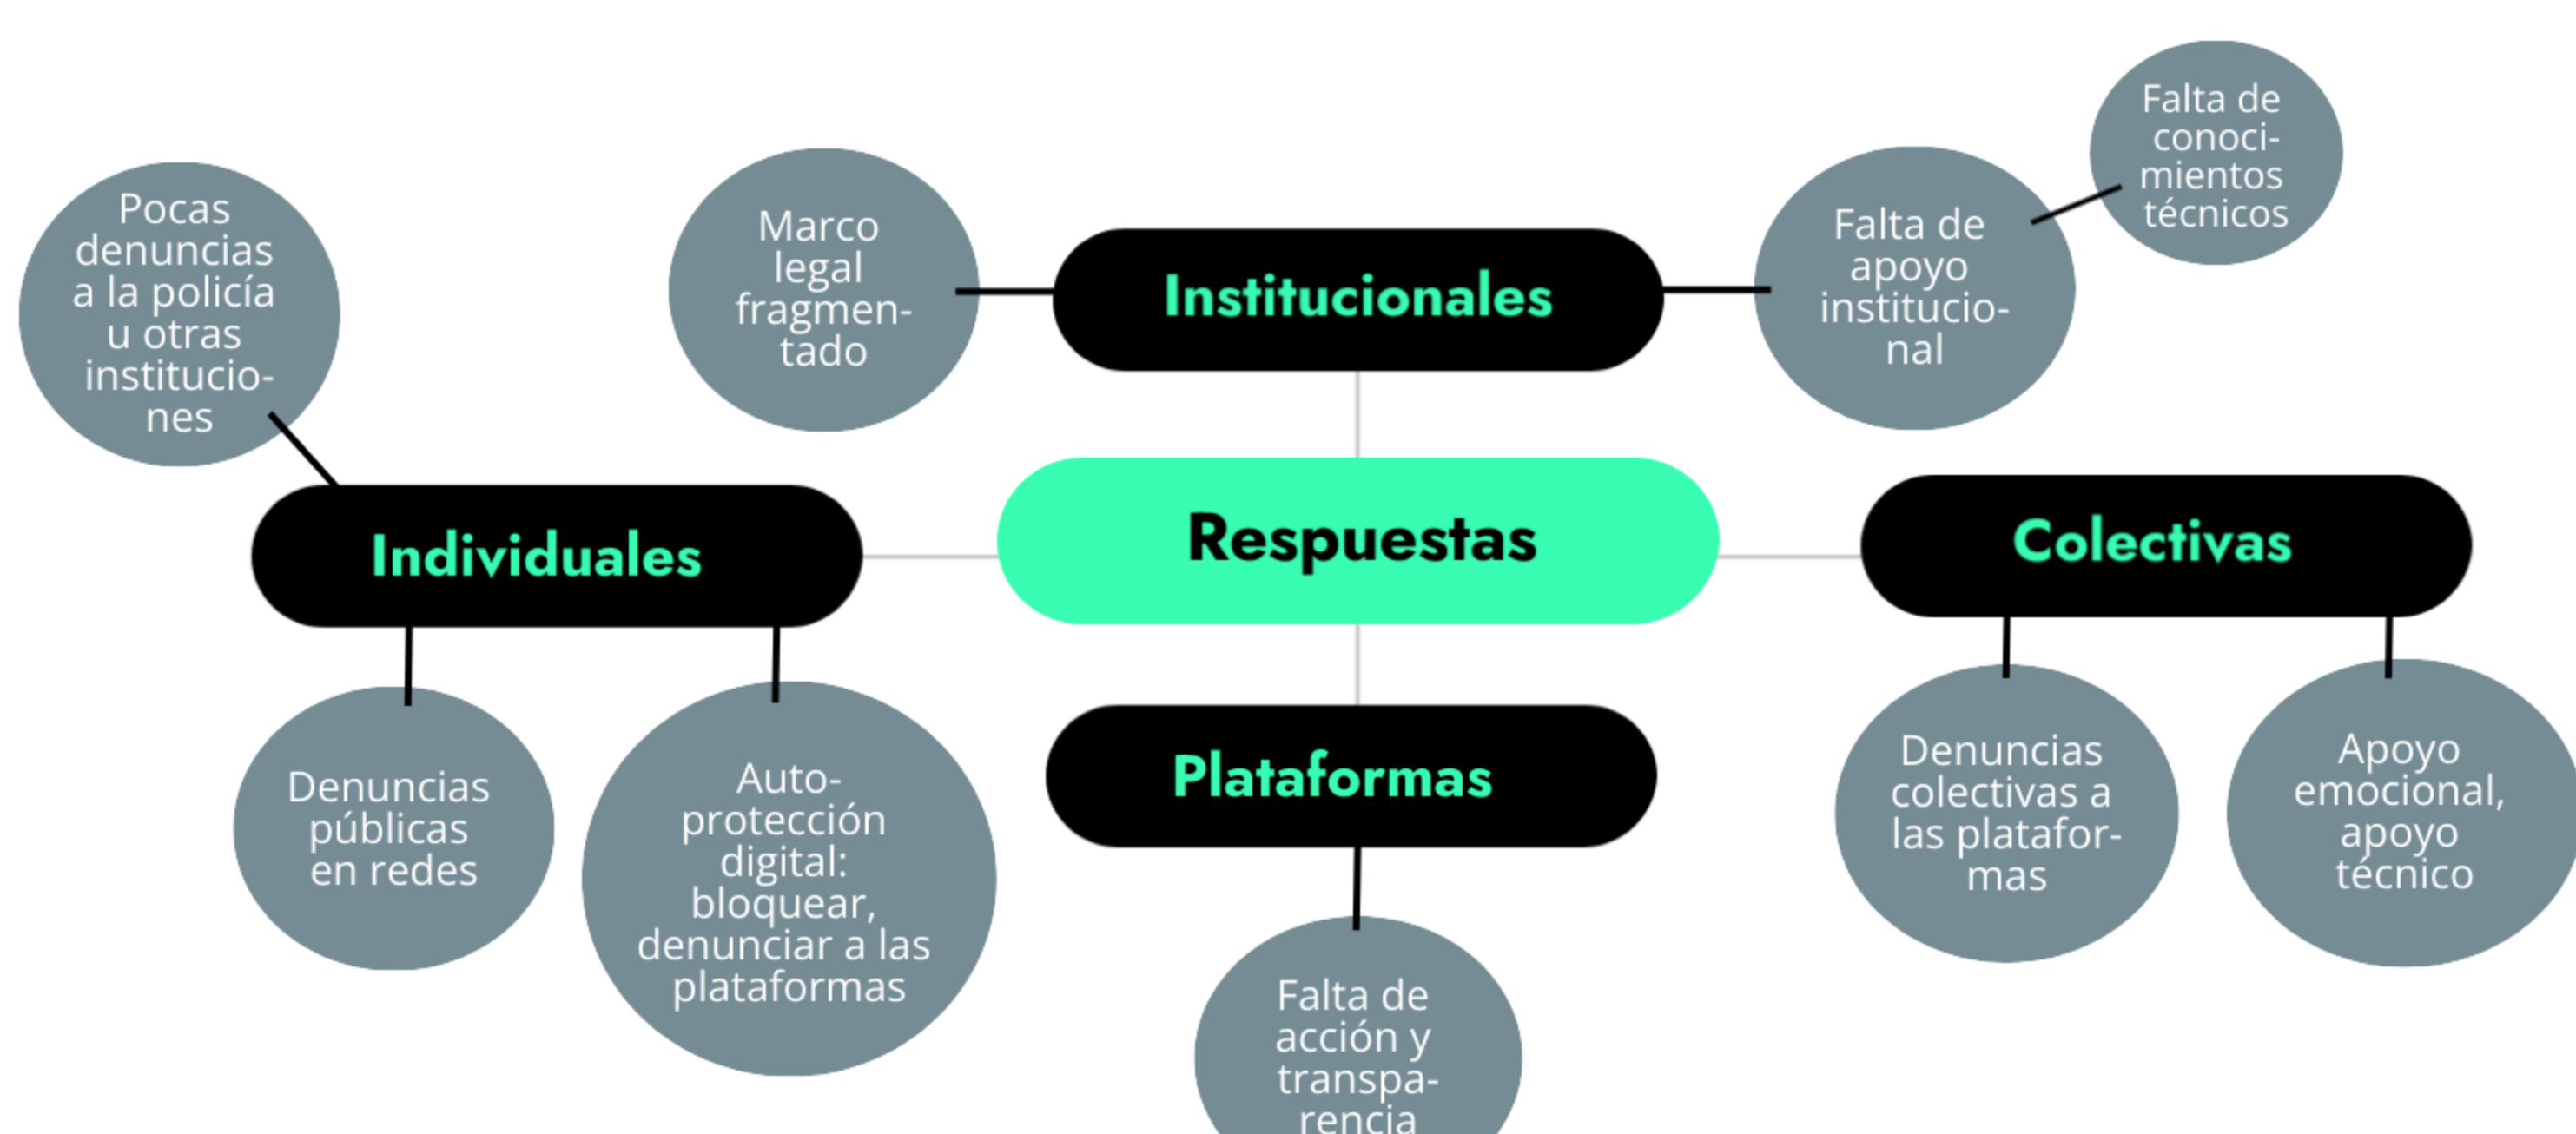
Respuestas

Institucionales

Marco legal fragmentado

Falta de apoyo institucional

Falta de conocimientos técnicos

Individuales

Pocas denuncias a la policía u otras instituciones

Denuncias públicas en redes

Autoprotección digital: bloquear, denunciar a las plataformas

Colectivas

Denuncias colectivas a las plataformas

Apoyo emocional, apoyo técnico

Plataformas

Falta de acción y transparencia